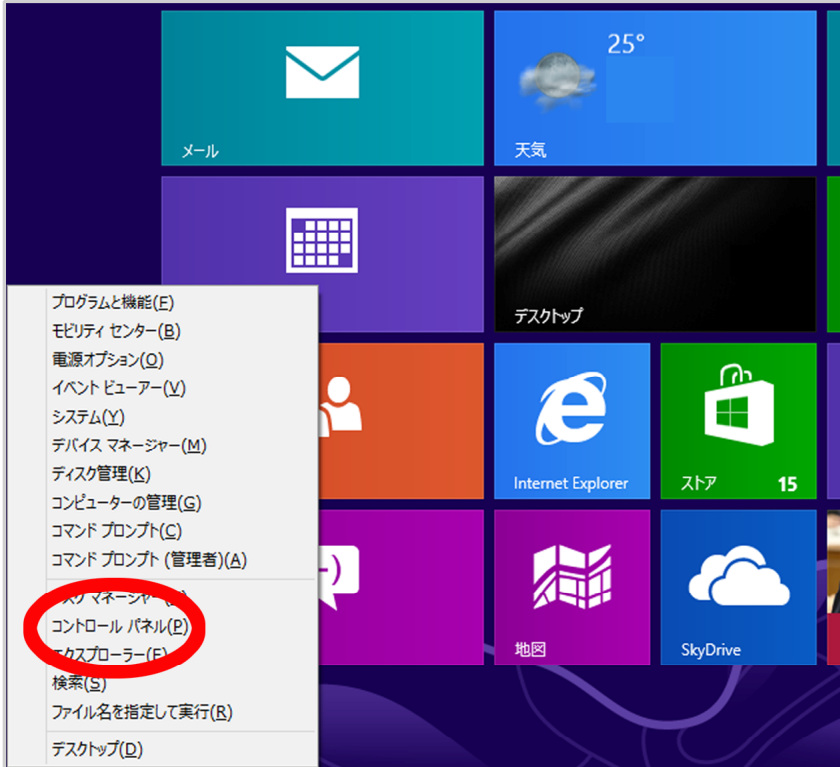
メール

25°

天気

デスクトップ

Internet Explorer

ストア 15

地図

SkyDrive

プログラムと機能(F)
モビリティ センター(B)
電源オプション(O)
イベント ビューアー(V)
システム(Y)
デバイス マネージャー(M)
ディスク管理(K)
コンピューターの管理(G)
コマンド プロンプト(C)
コマンド プロンプト (管理者)(A)
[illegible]スク マネージャー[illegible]
コントロール パネル(P)
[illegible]クスプローラー(E)
検索(S)
ファイル名を指定して実行(R)
デスクトップ(D)